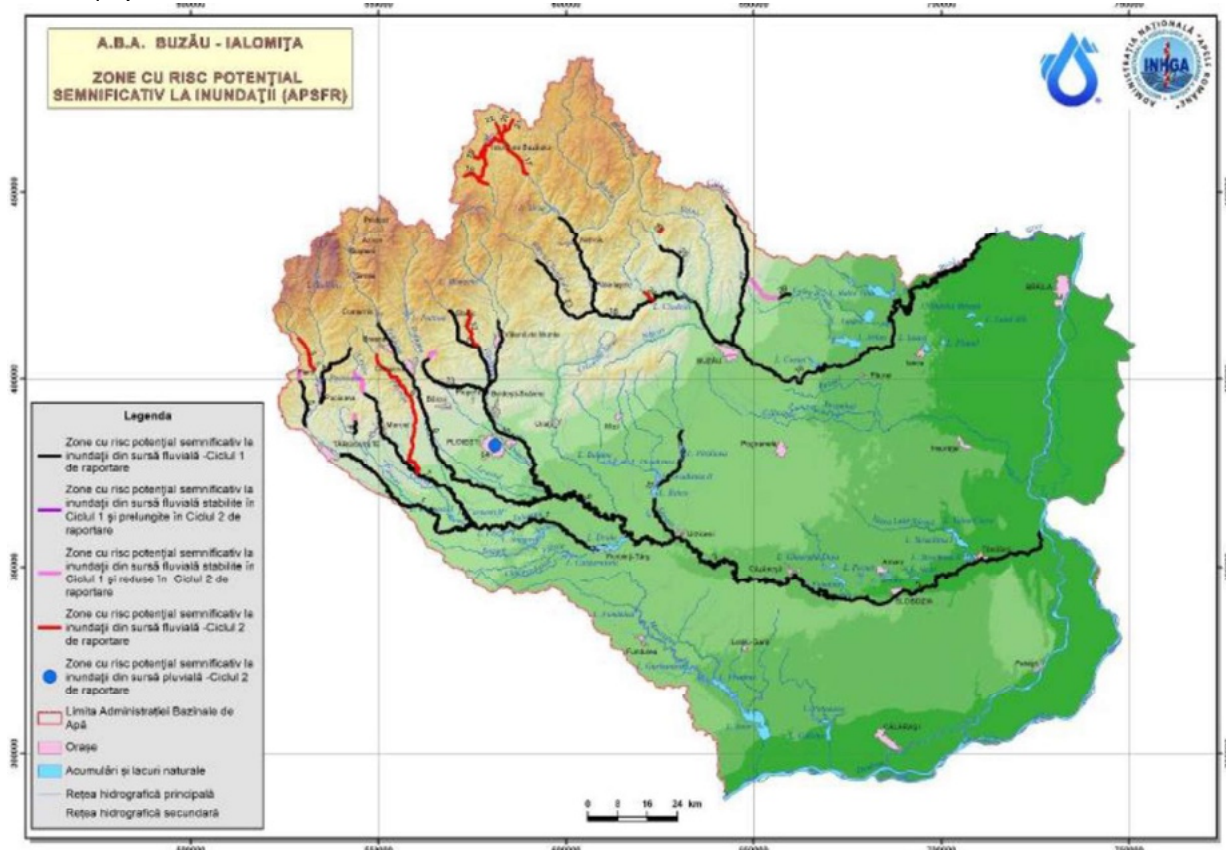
A.B.A. BUZĂU - IALOMIȚA

ZONE CU RISC POTENȚIAL SEMNIFICATIV LA INUNDAȚII (APSFR)

ADMINISTRAȚIA NAȚIONALĂ "APELE ROMÂNE"

INHGA

Legenda

Zone cu risc potențial semnificativ la inundații din sursă fluvială -Ciclul 1 de raportare

Zone cu risc potențial semnificativ la inundații din sursă fluvială stabilite în Ciclul 1 și prelungite în Ciclul 2 de raportare

Zone cu risc potențial semnificativ la inundații din sursă fluvială stabilite în Ciclul 1 și reduse în Ciclul 2 de raportare

Zone cu risc potențial semnificativ la inundații din sursă fluvială -Ciclul 2 de raportare

Zone cu risc potențial semnificativ la inundații din sursă pluvială -Ciclul 2 de raportare

Limita Administrației Bazinale de Apă

Orașe

Acumulări și lacuri naturale

Rețea hidrografică principală

Rețea hidrografică secundară

0 8 16 24 km

BUZĂU

BRĂILA

PLOIEȘTI

SLOBOZIA

CĂLĂRAȘI

Urziceni

Fetești

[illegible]